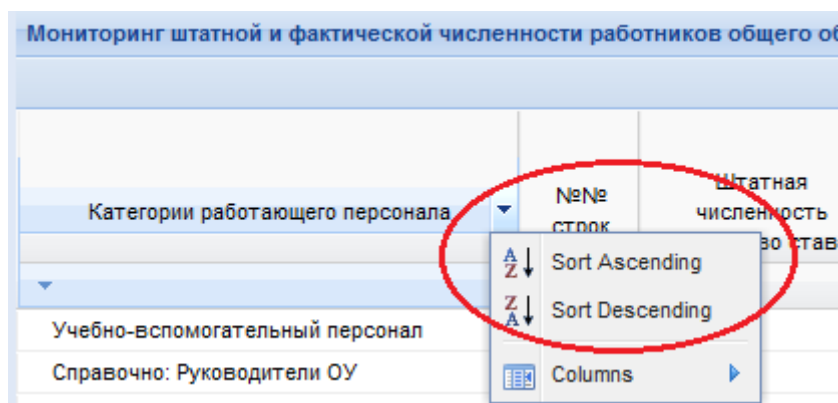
Мониторинг штатной и фактической численности работников общего о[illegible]

Категории работающего персонала

№№ строк

Штатная численность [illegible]во став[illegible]

Sort Ascending

Sort Descending

Columns

Учебно-вспомогательный персонал

Справочно: Руководители ОУ